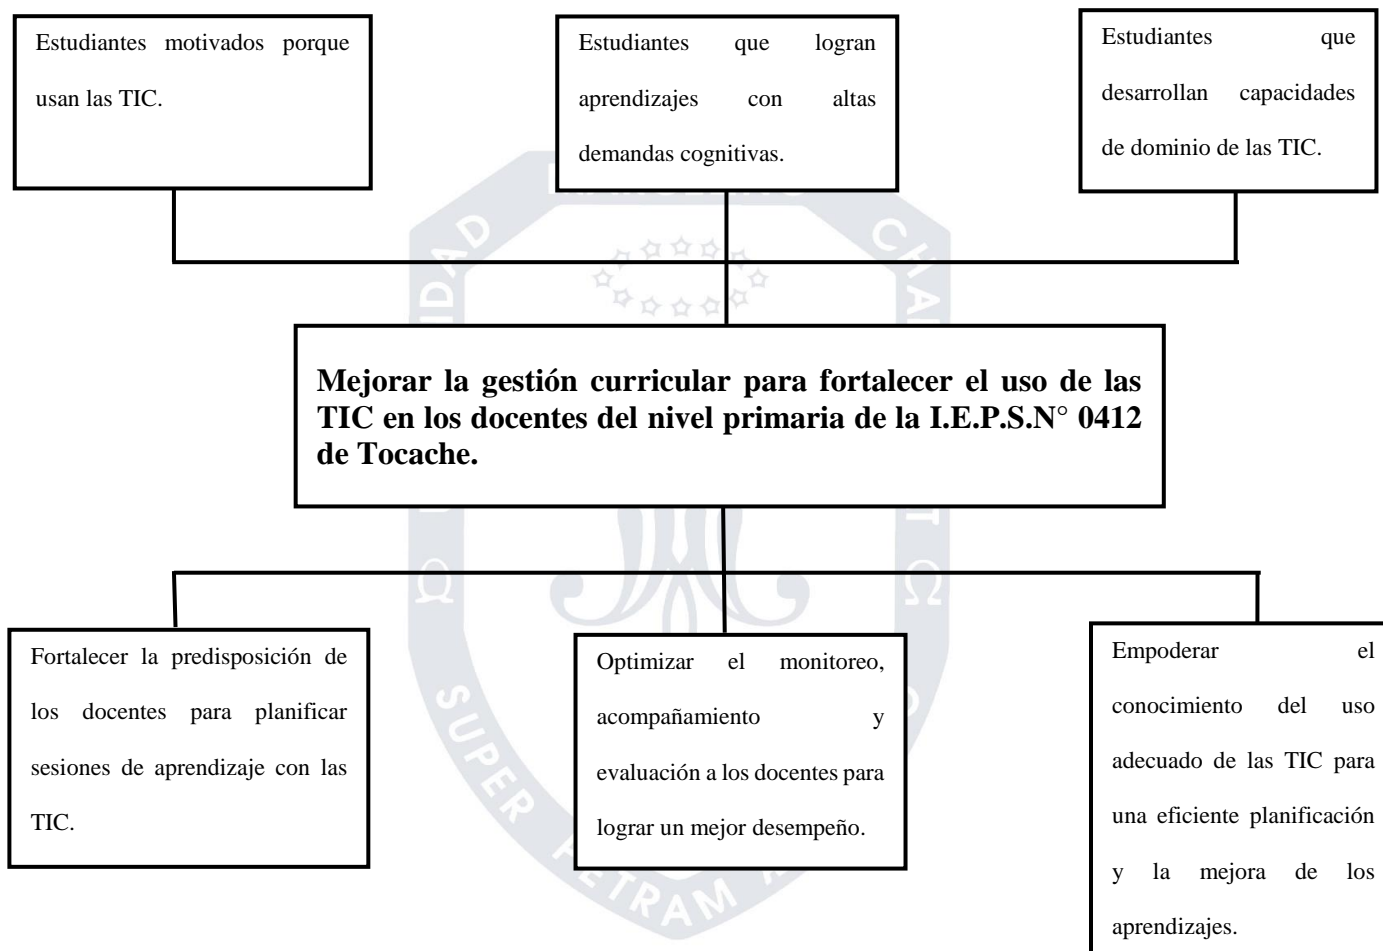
Estudiantes motivados porque usan las TIC.

Estudiantes que logran aprendizajes con altas demandas cognitivas.

Estudiantes que desarrollan capacidades de dominio de las TIC.

**Mejorar la gestión curricular para fortalecer el uso de las TIC en los docentes del nivel primaria de la I.E.P.S.N° 0412 de Tocache.**

Fortalecer la predisposición de los docentes para planificar sesiones de aprendizaje con las TIC.

Optimizar el monitoreo, acompañamiento y evaluación a los docentes para lograr un mejor desempeño.

Empoderar el conocimiento del uso adecuado de las TIC para una eficiente planificación y la mejora de los aprendizajes.